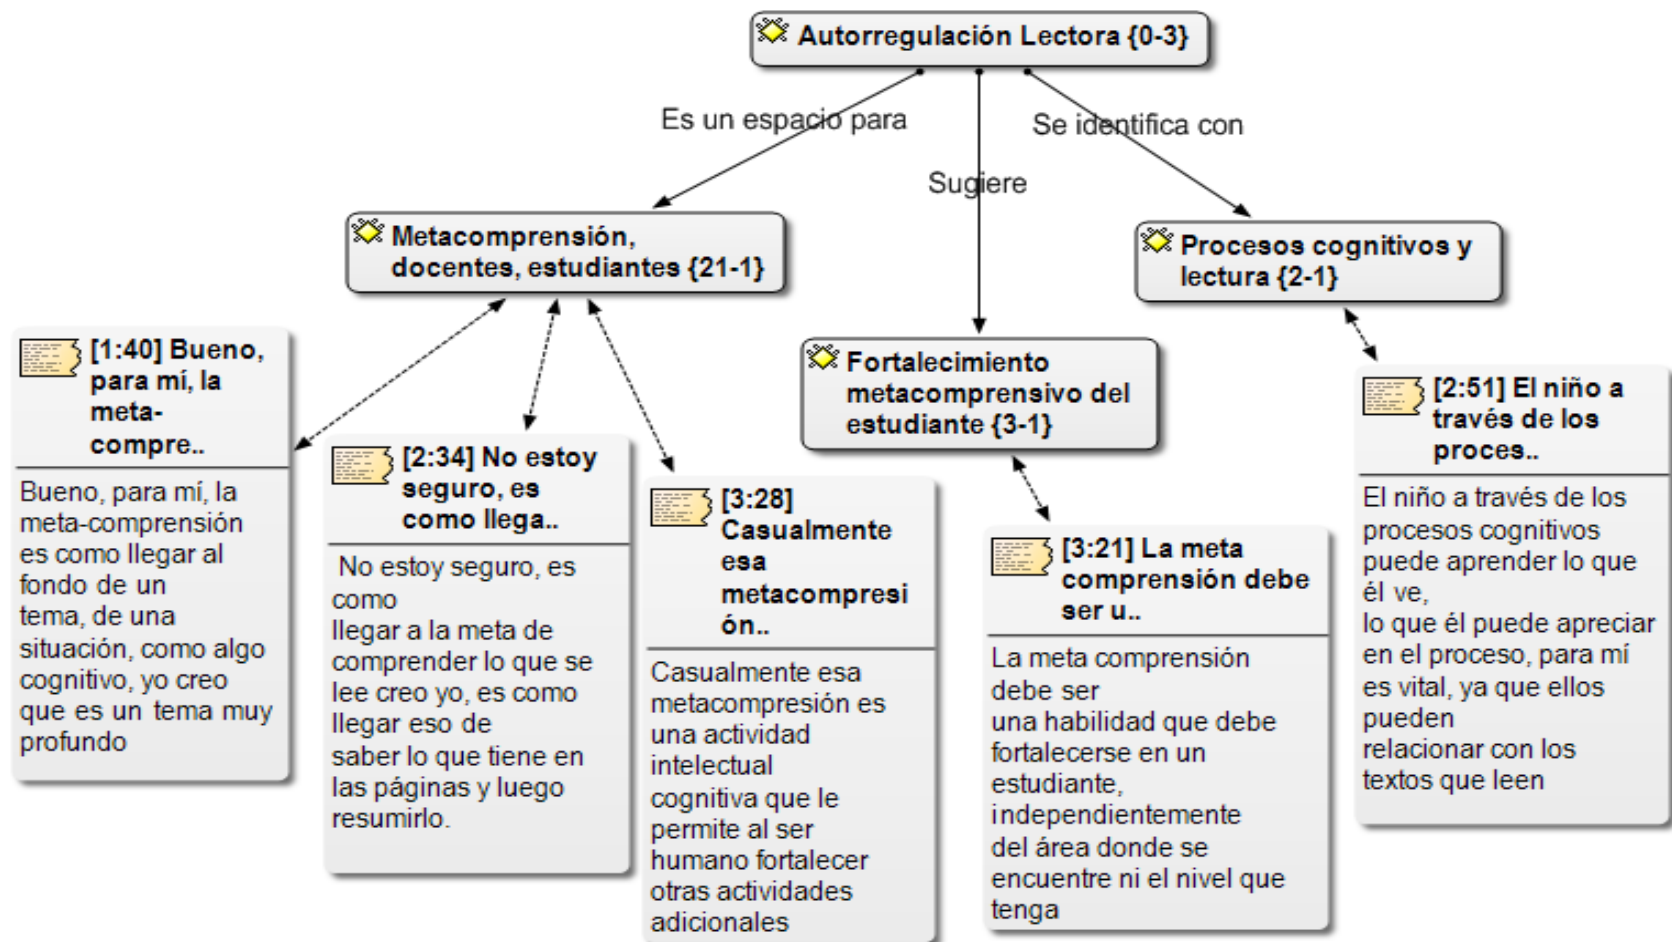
Autorregulación Lectora {0-3}

Es un espacio para

Sugiere

Se identifica con

Metacomprensión, docentes, estudiantes {21-1}

Fortalecimiento metacomprensivo del estudiante {3-1}

Procesos cognitivos y lectura {2-1}

[1:40] Bueno, para mí, la meta-compre..

Bueno, para mí, la meta-comprensión es como llegar al fondo de un tema, de una situación, como algo cognitivo, yo creo que es un tema muy profundo

[2:34] No estoy seguro, es como llega..

No estoy seguro, es como llegar a la meta de comprender lo que se lee creo yo, es como llegar eso de saber lo que tiene en las páginas y luego resumirlo.

[3:28] Casualmente esa metacompresión..

Casualmente esa metacompresión es una actividad intelectual cognitiva que le permite al ser humano fortalecer otras actividades adicionales

[3:21] La meta comprensión debe ser u..

La meta comprensión debe ser una habilidad que debe fortalecerse en un estudiante, independientemente del área donde se encuentre ni el nivel que tenga

[2:51] El niño a través de los proces..

El niño a través de los procesos cognitivos puede aprender lo que él ve, lo que él puede apreciar en el proceso, para mí es vital, ya que ellos pueden relacionar con los textos que leen